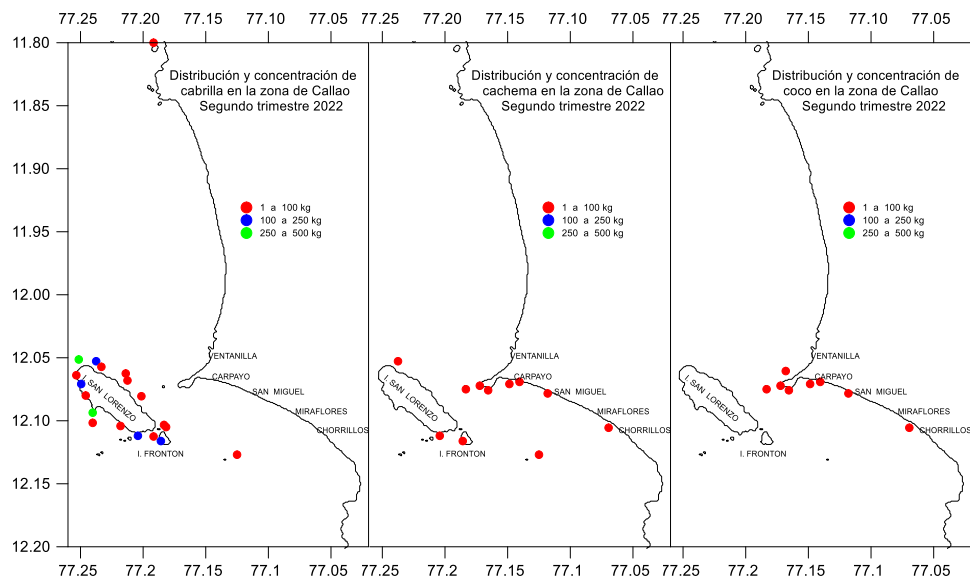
77.25 77.20 77.15 77.10 77.05 77.25 77.20 77.15 77.10 77.05 77.25 77.20 77.15 77.10 77.05

11.80
11.85
11.90
11.95
12.00
12.05
12.10
12.15
12.20

Distribución y concentración de cabrilla en la zona de Callao Segundo trimestre 2022

1 a 100 kg
100 a 250 kg
250 a 500 kg

VENTANILLA
CARPAYO
SAN MIGUEL
MIRAFLORES
CHORRILLOS
I. SAN LORENZO
I. FRONTON

Distribución y concentración de cachema en la zona de Callao Segundo trimestre 2022

1 a 100 kg
100 a 250 kg
250 a 500 kg

VENTANILLA
CARPAYO
SAN MIGUEL
MIRAFLORES
CHORRILLOS
I. SAN LORENZO
I. FRONTON

Distribución y concentración de coco en la zona de Callao Segundo trimestre 2022

1 a 100 kg
100 a 250 kg
250 a 500 kg

VENTANILLA
CARPAYO
SAN MIGUEL
MIRAFLORES
CHORRILLOS
I. SAN LORENZO
I. FRONTON

77.25 77.2 77.15 77.1 77.05 77.25 77.2 77.15 77.1 77.05 77.25 77.2 77.15 77.1 77.05